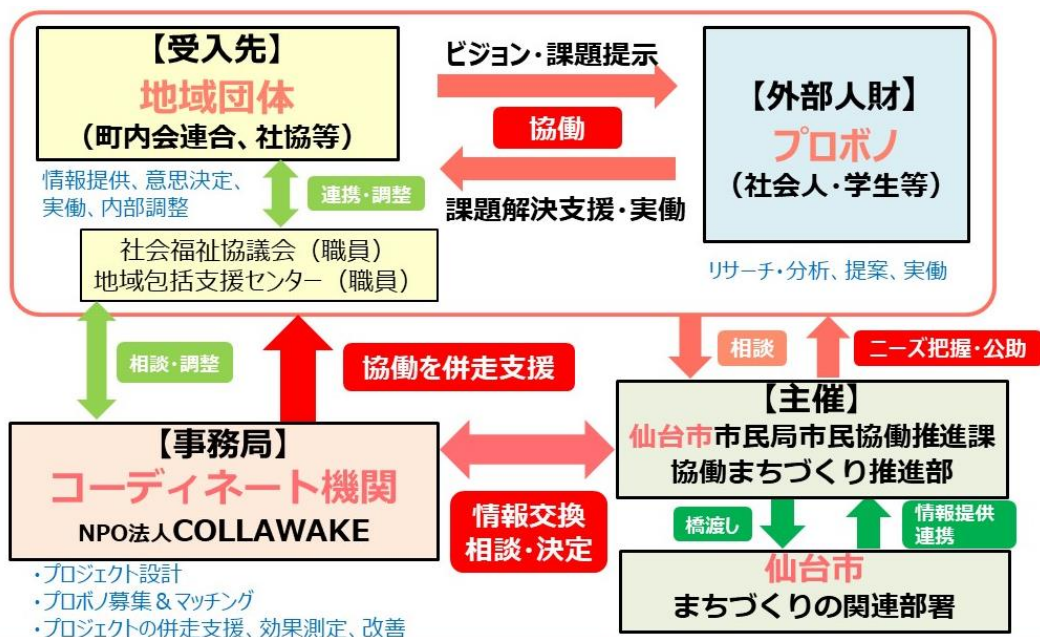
【受入先】
地域団体
（町内会連合、社協等）

ビジョン・課題提示

協働

課題解決支援・実働

【外部人財】
プロボノ
（社会人・学生等）

情報提供、意思決定、実働、内部調整

連携・調整

社会福祉協議会（職員）
地域包括支援センター（職員）

リサーチ・分析、提案、実働

相談・調整

協働を併走支援

相談

ニーズ把握・公助

【事務局】
コーディネート機関
NPO法人COLLAWAKE

情報交換
相談・決定

【主催】
仙台市市民局市民協働推進課
協働まちづくり推進部

橋渡し

情報提供
連携

仙台市
まちづくりの関連部署

・プロジェクト設計
・プロボノ募集＆マッチング
・プロジェクトの併走支援、効果測定、改善